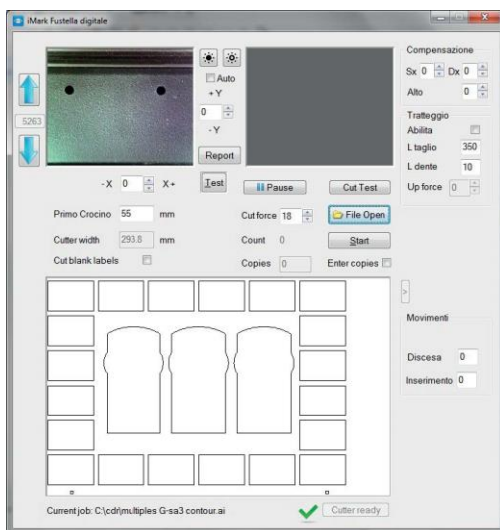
iMark Fustella digitale

5263

Auto
+Y
0
-Y
Report

-X 0 X+

Test

Compensazione
Sx 0 Dx 0
Alto 0

Tratteggio
Abilita
L taglio 350
L dente 10
Up force 0

Primo Crocino 55 mm
Cutter width 293.8 mm
Cut blank labels

Pause
Cut Test
Cut force 18
File Open
Count 0
Start
Copies 0
Enter copies

>

Movimenti
Discesa 0
Inserimento 0

Current job: C:\cdr\multiples G-sa3 contour.ai
Cutter ready